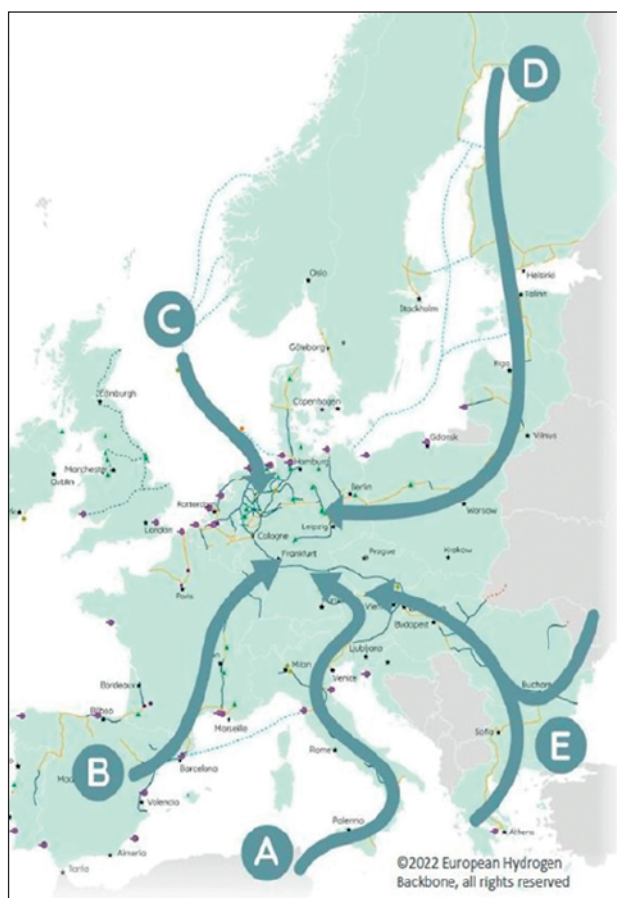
D
C
Oslo
Helsinki
Tallinn
Stockholm
Göteborg
Riga
Edinburgh
Copenhagen
Gdansk
Vilnius
Manchester
Dublin
Hamburg
Berlin
Rotterdam
London
Warsaw
Leipzig
Cologne
Frankfurt
Prague
Krakow
Paris
Vienna
Budapest
Ljubljana
Milan
Venice
Bordeaux
Bilbao
Marseille
Bucharest
Rome
Sofia
Madrid
Barcelona
Valencia
Palermo
Athens
Almeria
Tarifa
B
A
E
©2022 European Hydrogen Backbone, all rights reserved